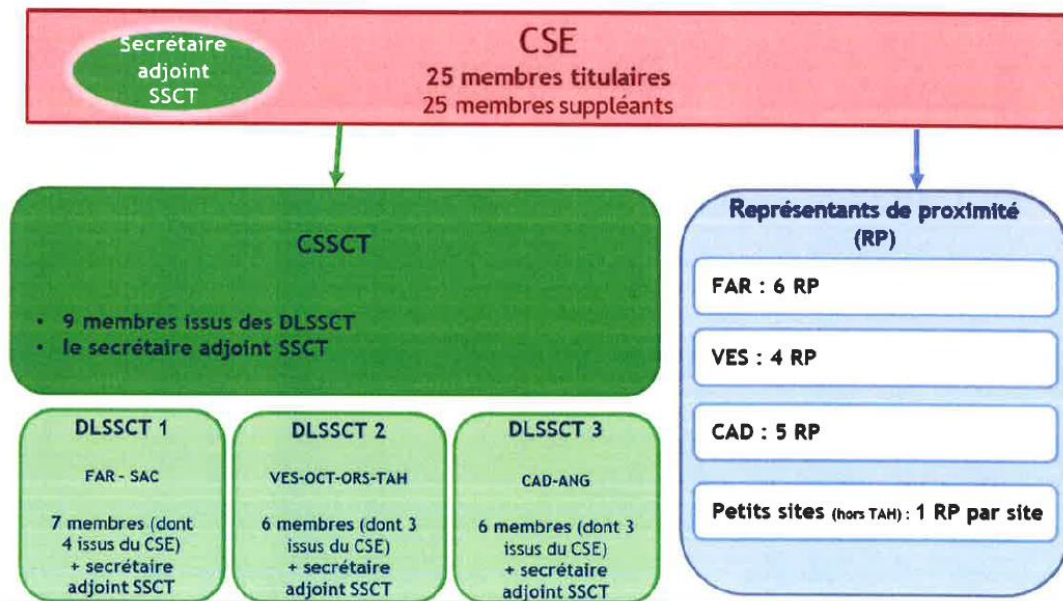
Secrétaire adjoint SSCT

CSE
25 membres titulaires
25 membres suppléants

CSSCT

• 9 membres issus des DLSSCT
• le secrétaire adjoint SSCT

DLSSCT 1

FAR - SAC

7 membres (dont 4 issus du CSE) + secrétaire adjoint SSCT

DLSSCT 2

VES-OCT-ORS-TAH

6 membres (dont 3 issus du CSE) + secrétaire adjoint SSCT

DLSSCT 3

CAD-ANG

6 membres (dont 3 issus du CSE) + secrétaire adjoint SSCT

Représentants de proximité (RP)

FAR : 6 RP

VES : 4 RP

CAD : 5 RP

Petits sites (hors TAH) : 1 RP par site